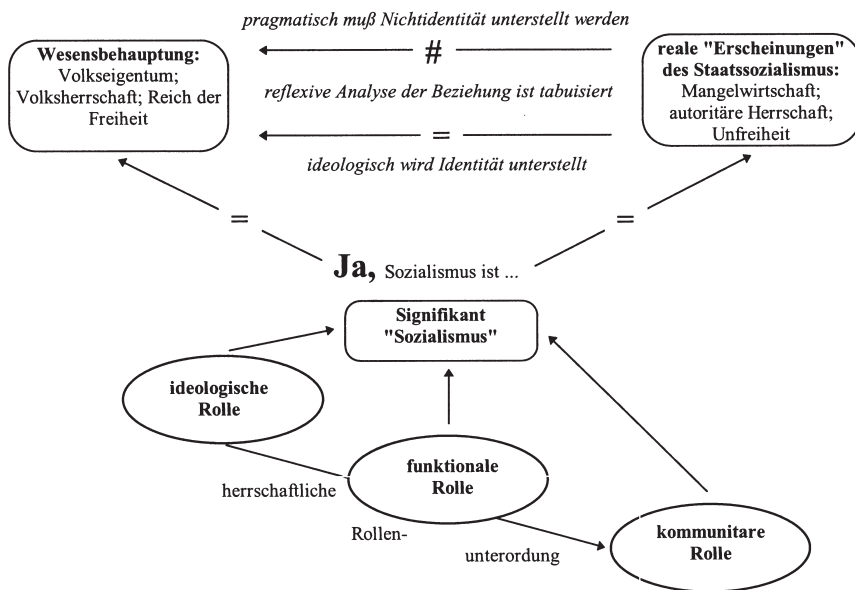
pragmatisch muß Nichtidentität unterstellt werden

Wesensbehauptung: Volkseigentum; Volksherrschaft; Reich der Freiheit

#

reale "Erscheinungen" des Staatssozialismus: Mangelwirtschaft; autoritäre Herrschaft; Unfreiheit

reflexive Analyse der Beziehung ist tabuisiert

=

ideologisch wird Identität unterstellt

=

=

Ja, Sozialismus ist ...

Signifikant "Sozialismus"

ideologische Rolle

funktionale Rolle

herrschaftliche

Rollen-

unterordung

kommunitare Rolle